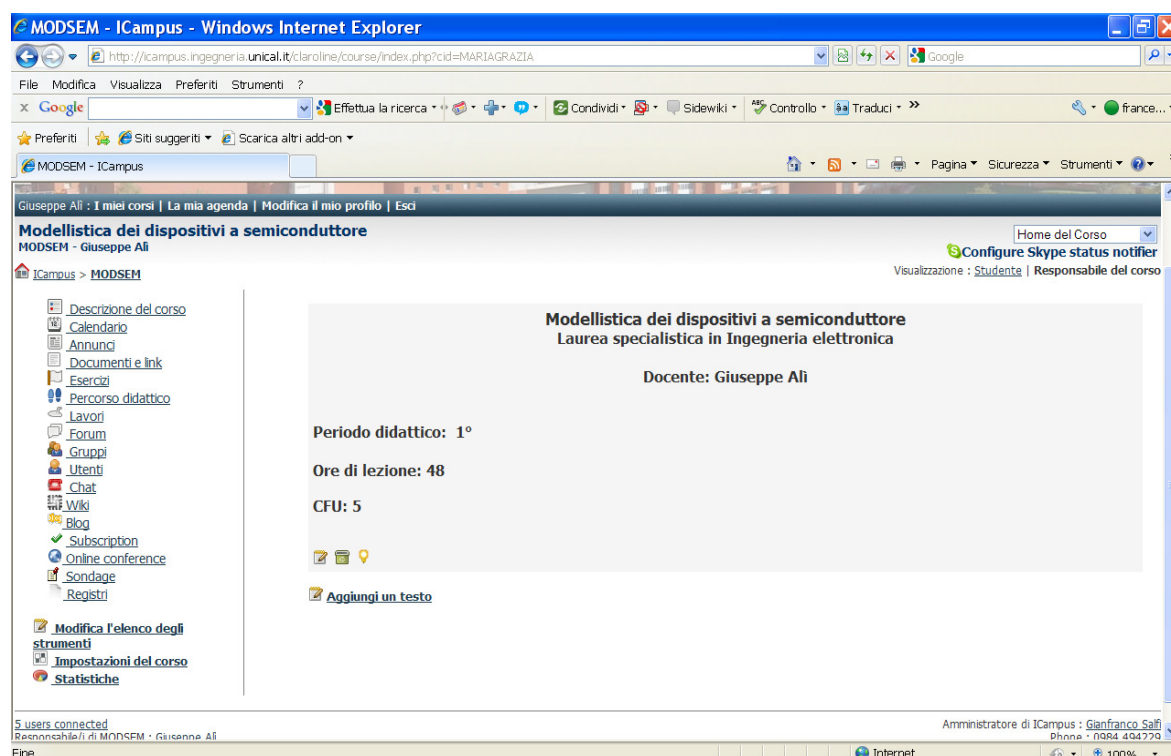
MODSEM - ICampus - Windows Internet Explorer

http://icampus.ingegneria.unical.it/claroline/course/index.php?cid=MARIAGRAZIA

Google

File Modifica Visualizza Preferiti Strumenti ?

x Google Effettua la ricerca Condividi Sidewiki Controllo Traduci » france...

Preferiti Siti suggeriti Scarica altri add-on

MODSEM - ICampus

Pagina Sicurezza Strumenti

Giuseppe Alì : I miei corsi | La mia agenda | Modifica il mio profilo | Esci

Modellistica dei dispositivi a semiconduttore
MODSEM - Giuseppe Alì

Home del Corso
Configure Skype status notifier

ICampus > MODSEM

Visualizzazione : Studente | Responsabile del corso

Descrizione del corso
Calendario
Annunci
Documenti e link
Esercizi
Percorso didattico
Lavori
Forum
Gruppi
Utenti
Chat
Wiki
Blog
Subscription
Online conference
Sondage
Registri

Modifica l'elenco degli strumenti
Impostazioni del corso
Statistiche

Modellistica dei dispositivi a semiconduttore
Laurea specialistica in Ingegneria elettronica

Docente: Giuseppe Alì

Periodo didattico: 1°

Ore di lezione: 48

CFU: 5

Aggiungi un testo

5 users connected
Responsabile/i di MODSEM : Giuseppe Alì

Amministratore di ICampus : Gianfranco Salfi
Phone : 0984 494229

Fine

Internet

100%